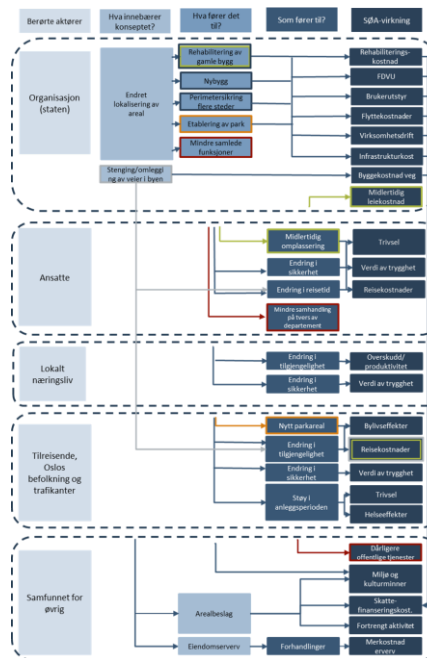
Berørte aktører

Hva innebærer konseptet?

Hva fører det til?

Som fører til?

SØA-virkning

Organisasjon (staten)

Endret lokalisering av areal

Rehabilitering av gamle bygg

Nybygg

Perimetersikring flere steder

Etablering av park

Mindre samlede funksjoner

Rehabiliterings-kostnad

FDVU

Brukerutstyr

Flyttekostnader

Virksomhetsdrift

Infrastrukturkost

Stenging/omlegging av veier i byen

Byggekostnad veg

Midlertidig leiekostnad

Ansatte

Midlertidig omplassering

Endring i sikkerhet

Endring i reisetid

Mindre samhandling på tvers av departement

Trivsel

Verdi av trygghet

Reisekostnader

Lokalt næringsliv

Endring i tilgjengelighet

Endring i sikkerhet

Overskudd/ produktivitet

Verdi av trygghet

Tilreisende, Oslos befolkning og trafikanter

Nytt parkareal

Endring i tilgjengelighet

Endring i sikkerhet

Støy i anleggsperioden

Byliveffekter

Reisekostnader

Verdi av trygghet

Trivsel

Helseeffekter

Samfunnet for øvrig

Dårligere offentlige tjenester

Arealbeslag

Miljø og kulturminner

Skatte-finansieringskost.

Fortrengt aktivitet

Eiendomserverv

Forhandlinger

Merkostnad erverv